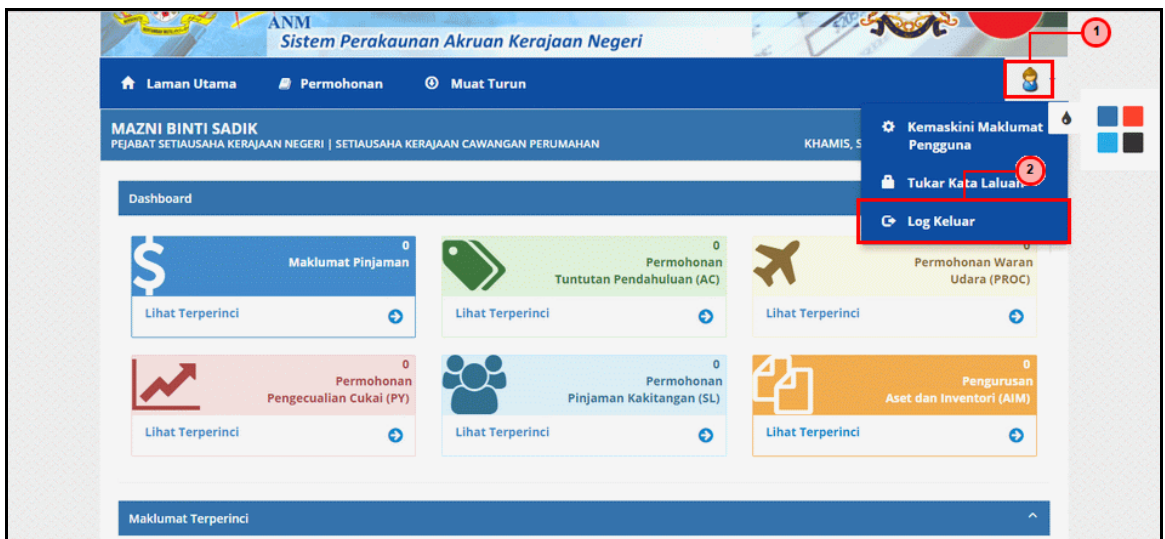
ANM
Sistem Perakaunan Akruan Kerajaan Negeri

1

Laman Utama
Permohonan
Muat Turun

MAZNI BINTI SADIK
PEJABAT SETIAUSAHA KERAJAAN NEGERI | SETIAUSAHA KERAJAAN CAWANGAN PERUMAHAN
KHAMIS, S

Kemaskini Maklumat Pengguna
2
Tukar Kata Laluan
Log Keluar

Dashboard

0
Maklumat Pinjaman
Lihat Terperinci

0
Permohonan
Tuntutan Pendahuluan (AC)
Lihat Terperinci

0
Permohonan Waran
Udara (PROC)
Lihat Terperinci

0
Permohonan
Pengecualian Cukai (PY)
Lihat Terperinci

0
Permohonan
Pinjaman Kakitangan (SL)
Lihat Terperinci

0
Pengurusan
Aset dan Inventori (AIM)
Lihat Terperinci

Maklumat Terperinci